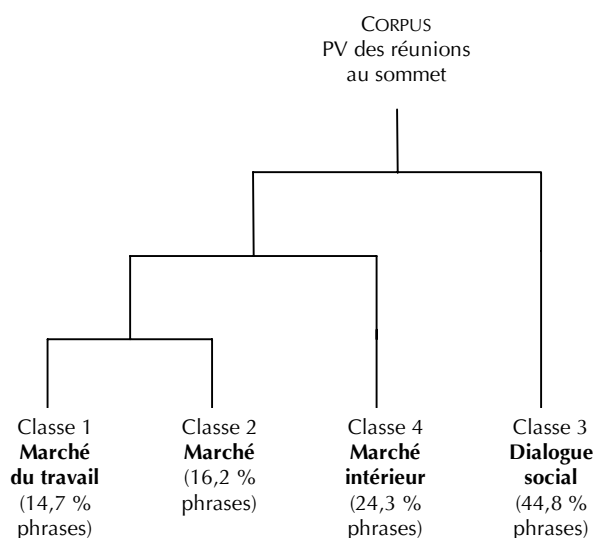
CORPUS
PV des réunions au sommet

Classe 1
**Marché du travail**
(14,7 % phrases)

Classe 2
**Marché**
(16,2 % phrases)

Classe 4
**Marché intérieur**
(24,3 % phrases)

Classe 3
**Dialogue social**
(44,8 % phrases)